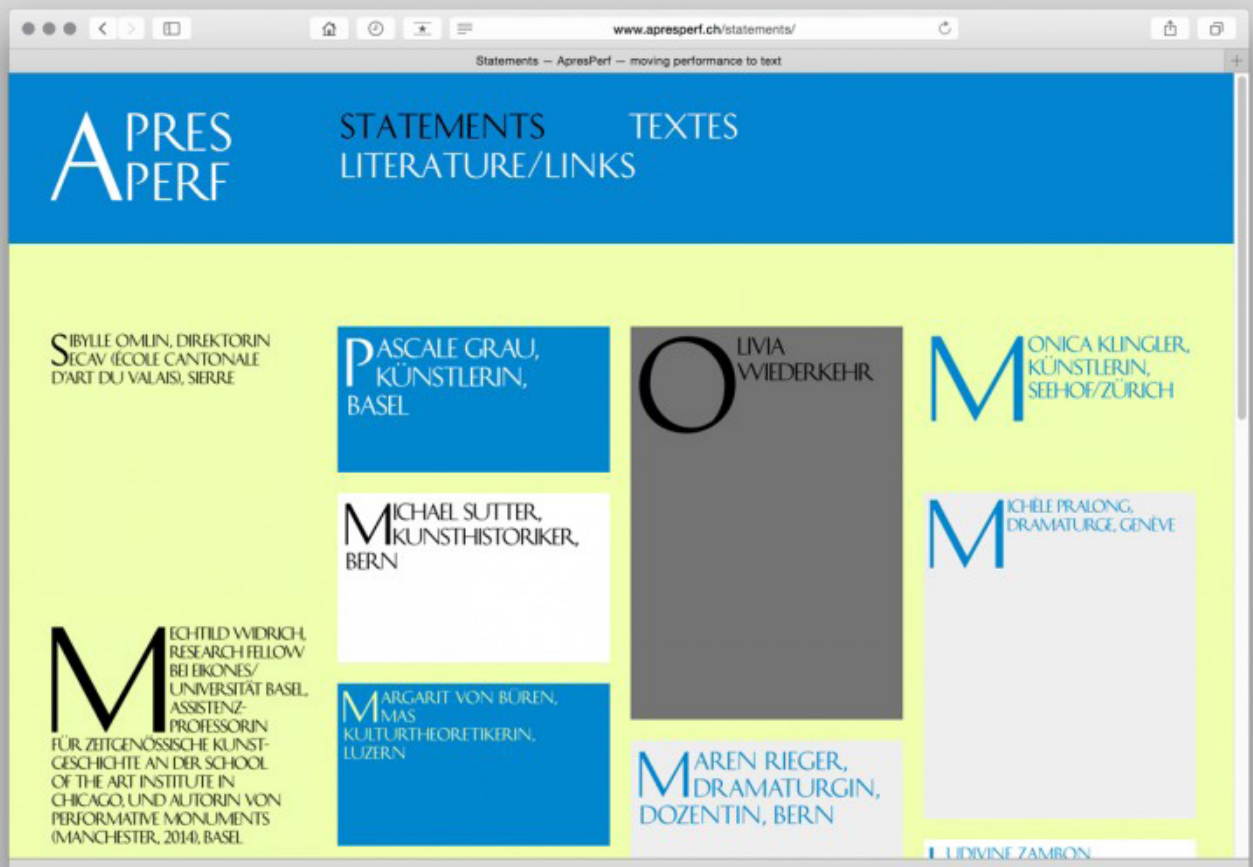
www.apresperf.ch/statements/

Statements — ApresPerf — moving performance to text

APRES PERF

STATEMENTS TEXTES LITERATURE/LINKS

SIBYLLE OMLIN, DIREKTORIN ECAV (ÉCOLE CANTONALE D'ART DU VALAIS), SIERRE

PASCALE GRAU, KÜNSTLERIN, BASEL

OLIVIA WIEDERKEHR

MONICA KLINGLER, KÜNSTLERIN, SEEHOF/ZÜRICH

MICHAEL SUTTER, KUNSTHISTORIKER, BERN

MICHÈLE PRALONG, DRAMATURGE, GENÈVE

MECHTILD WIDRICH, RESEARCH FELLOW BEI EIKONES/ UNIVERSITÄT BASEL, ASSISTENZ-PROFESSORIN FÜR ZEITGENÖSSISCHE KUNSTGESCHICHTE AN DER SCHOOL OF THE ART INSTITUTE IN CHICAGO, UND AUTORIN VON PERFORMATIVE MONUMENTS (MANCHESTER, 2014), BASEL

MARGARIT VON BÜREN, MAS KULTURTHEORETIKERIN, LUZERN

MAREN RIEGER, DRAMATURGIN, DOZENTIN, BERN

LUDIVINE ZAMBON